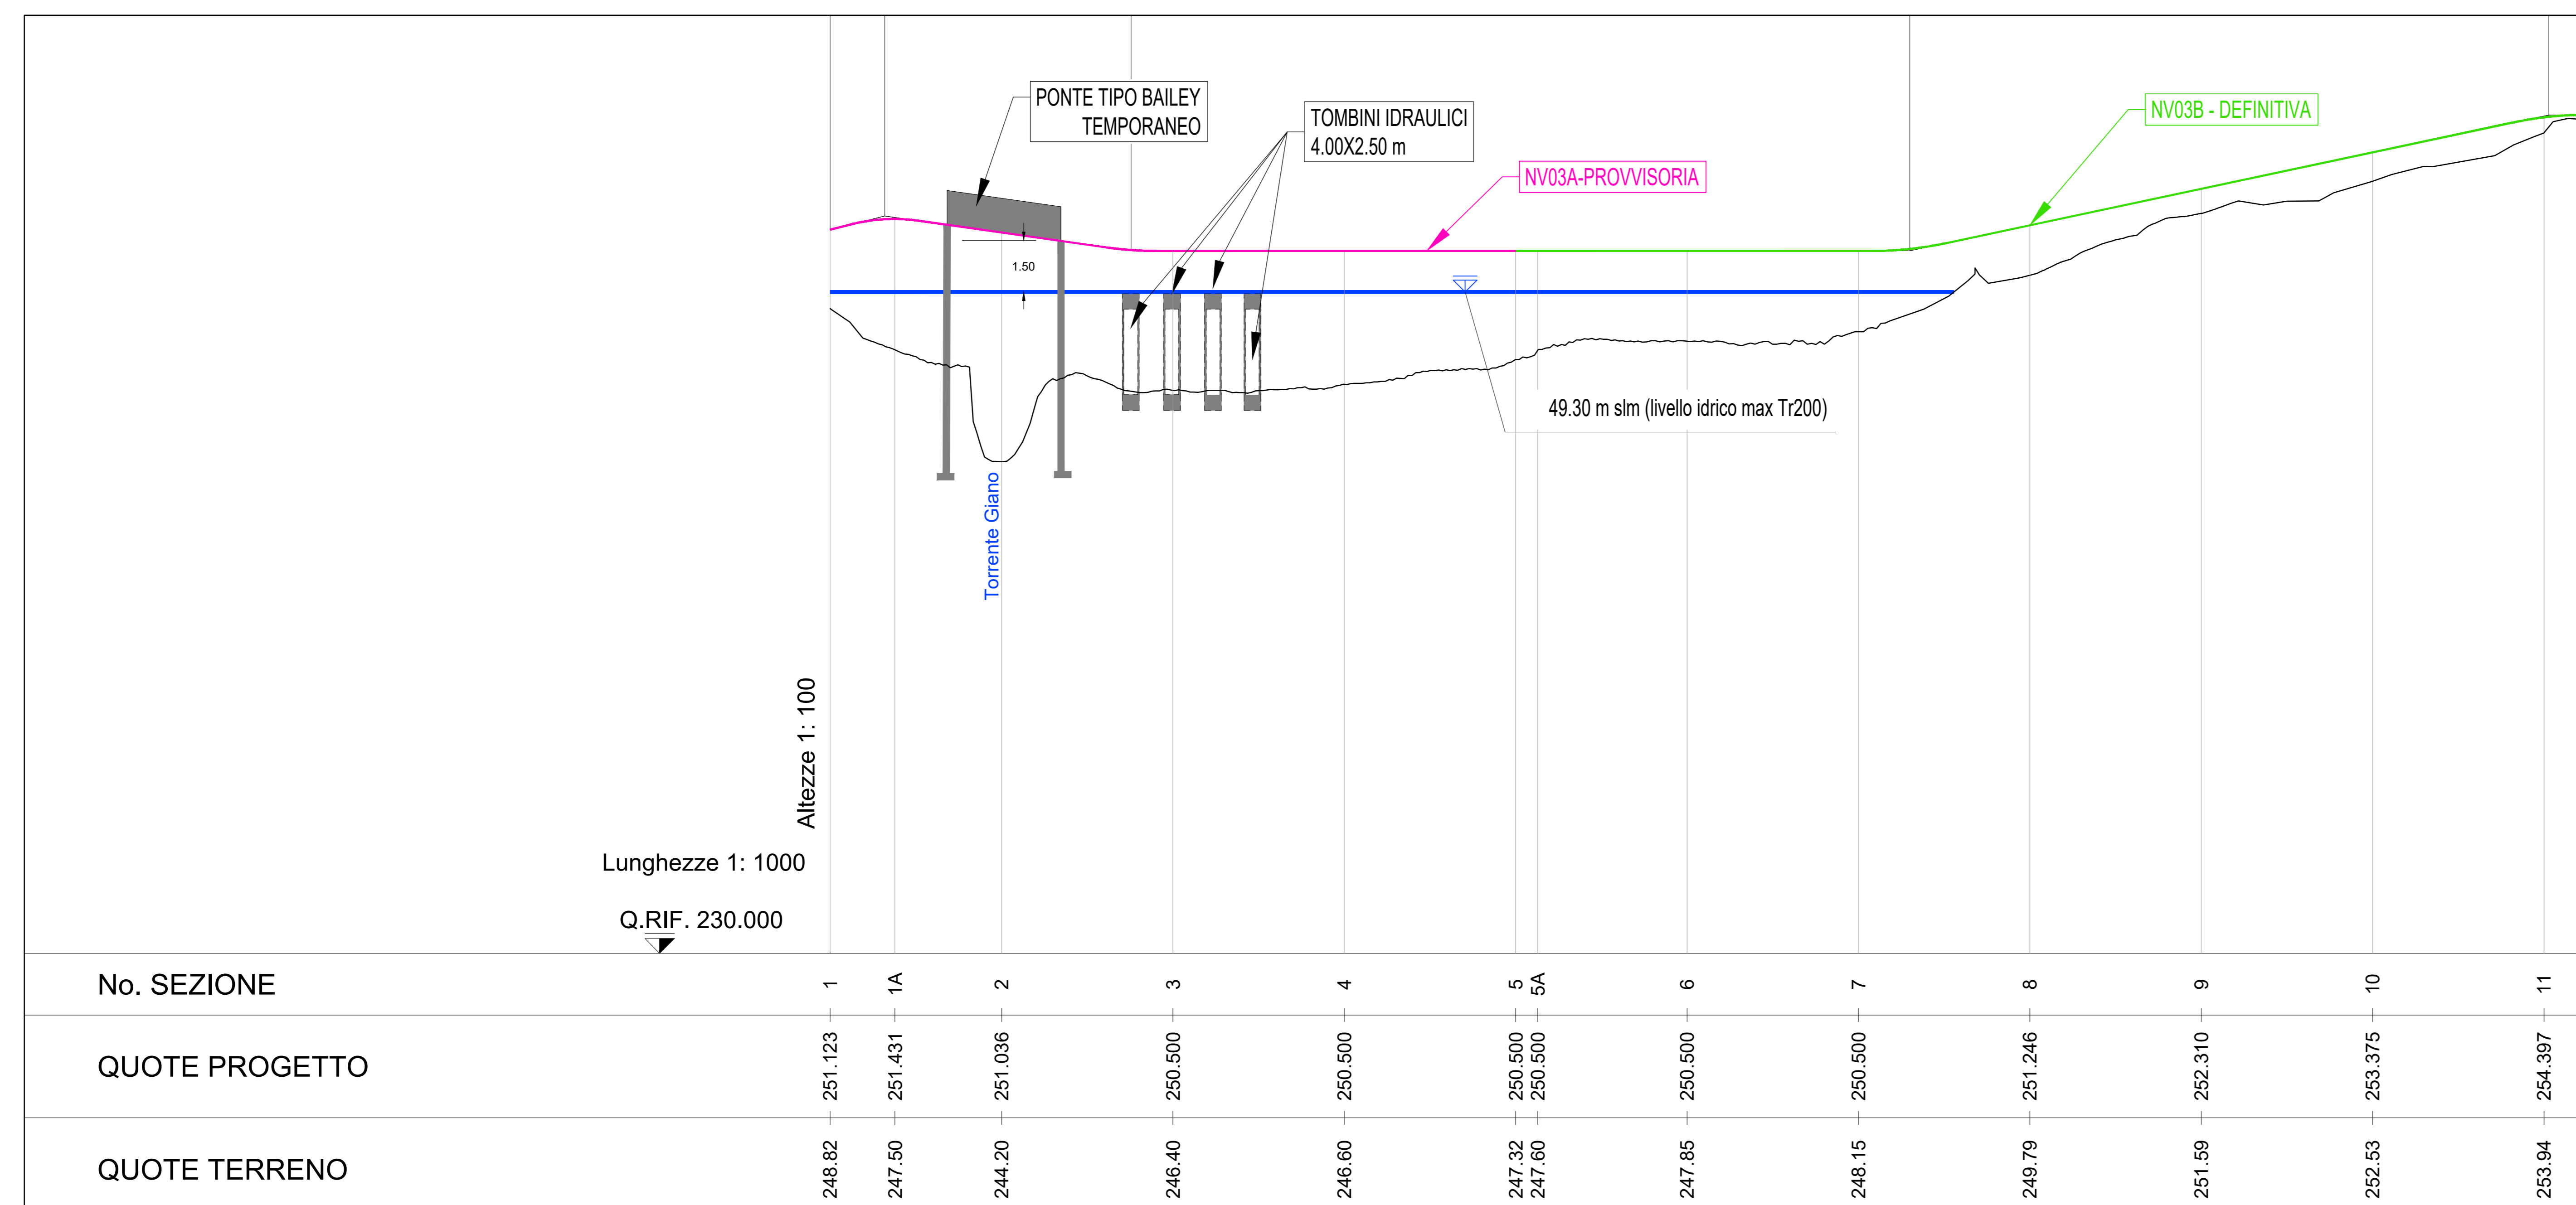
PONTE TIPO BAILEY TEMPORANEO

TOMBINI IDRAULICI 4.00X2.50 m

NV03A-PROVVISORIA

NV03B - DEFINITIVA

1.50

49.30 m slm (livello idrico max Tr200)

Torrente Giano

Altezze 1: 100

Lunghezze 1: 1000

Q.RIF. 230.000

| No. SEZIONE | 1 | 1A | 2 | 3 | 4 | 5 | 5A | 6 | 7 | 8 | 9 | 10 | 11 |
|---|---|---|---|---|---|---|---|---|---|---|---|---|---|
| QUOTE PROGETTO | 251.123 | 251.431 | 251.036 | 250.500 | 250.500 | 250.500 | 250.500 | 250.500 | 250.500 | 251.246 | 252.310 | 253.375 | 254.397 |
| QUOTE TERRENO | 248.82 | 247.50 | 244.20 | 246.40 | 246.60 | 247.32 | 247.60 | 247.85 | 248.15 | 249.79 | 251.59 | 252.53 | 253.94 |